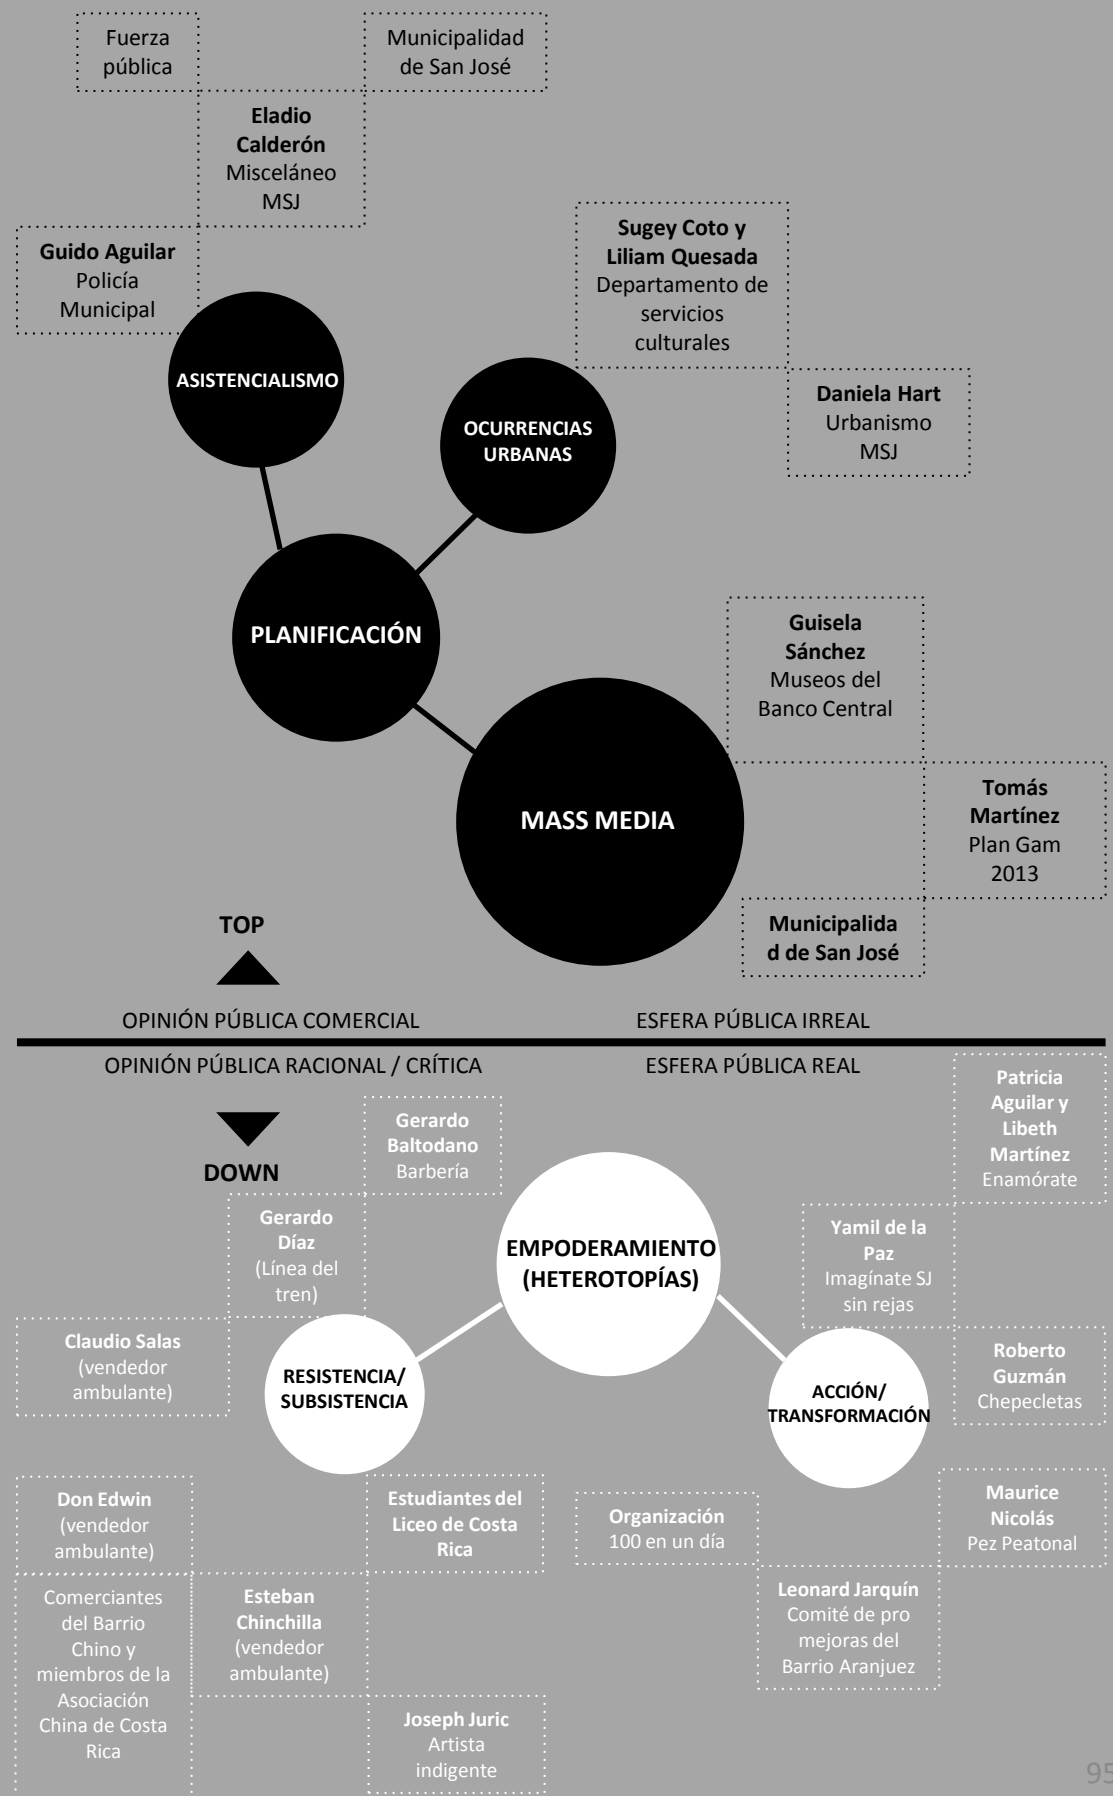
Fuerza pública

Municipalidad de San José

**Eladio Calderón** Misceláneo MSJ

**Guido Aguilar** Policía Municipal

**Sugey Coto y Liliam Quesada** Departamento de servicios culturales

ASISTENCIALISMO

OCURRENCIAS URBANAS

**Daniela Hart** Urbanismo MSJ

PLANIFICACIÓN

**Guisela Sánchez** Museos del Banco Central

MASS MEDIA

**Tomás Martínez** Plan Gam 2013

**Municipalida d de San José**

TOP

OPINIÓN PÚBLICA COMERCIAL

ESFERA PÚBLICA IRREAL

OPINIÓN PÚBLICA RACIONAL / CRÍTICA

ESFERA PÚBLICA REAL

**Patricia Aguilar y Libeth Martínez** Enamórate

**Gerardo Baltodano** Barbería

DOWN

**Gerardo Díaz** (Línea del tren)

EMPODERAMIENTO (HETEROTOPÍAS)

**Yamil de la Paz** Imagínate SJ sin rejas

**Claudio Salas** (vendedor ambulante)

RESISTENCIA/ SUBSISTENCIA

**Roberto Guzmán** Chepecletas

ACCIÓN/ TRANSFORMACIÓN

**Don Edwin** (vendedor ambulante)

**Estudiantes del Liceo de Costa Rica**

**Organización** 100 en un día

**Maurice Nicolás** Pez Peatonal

Comerciantes del Barrio Chino y miembros de la Asociación China de Costa Rica

**Esteban Chinchilla** (vendedor ambulante)

**Leonard Jarquín** Comité de pro mejoras del Barrio Aranjuez

**Joseph Juric** Artista indigente

95